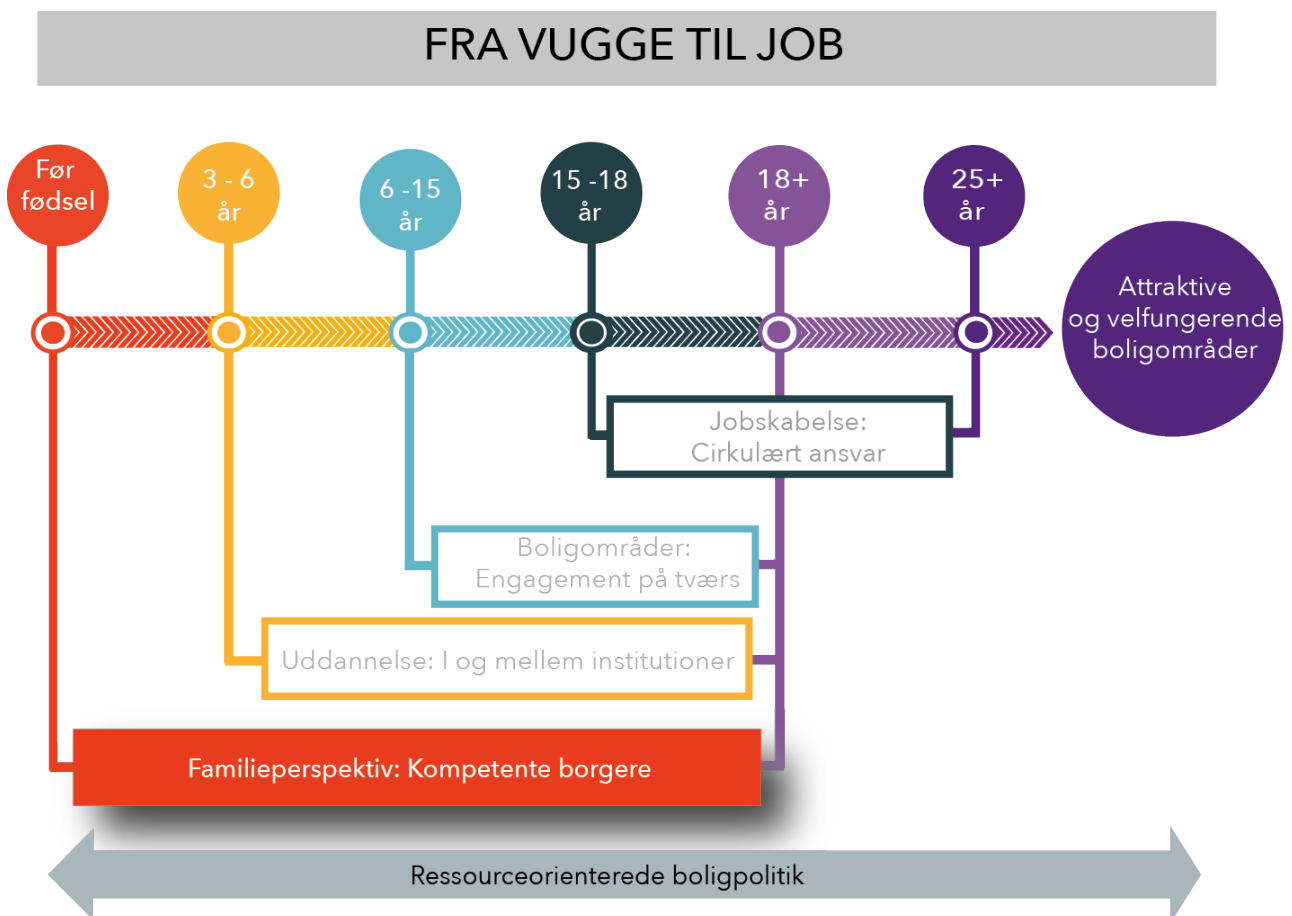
FRA VUGGE TIL JOB

Før fødsel

3 - 6 år

6 -15 år

15 -18 år

18+ år

25+ år

Attraktive og velfungerende boligområder

Jobskabelse: Cirkulært ansvar

Boligområder: Engagement på tværs

Uddannelse: I og mellem institutioner

Familieperspektiv: Kompetente borgere

Ressourceorienterede boligpolitik